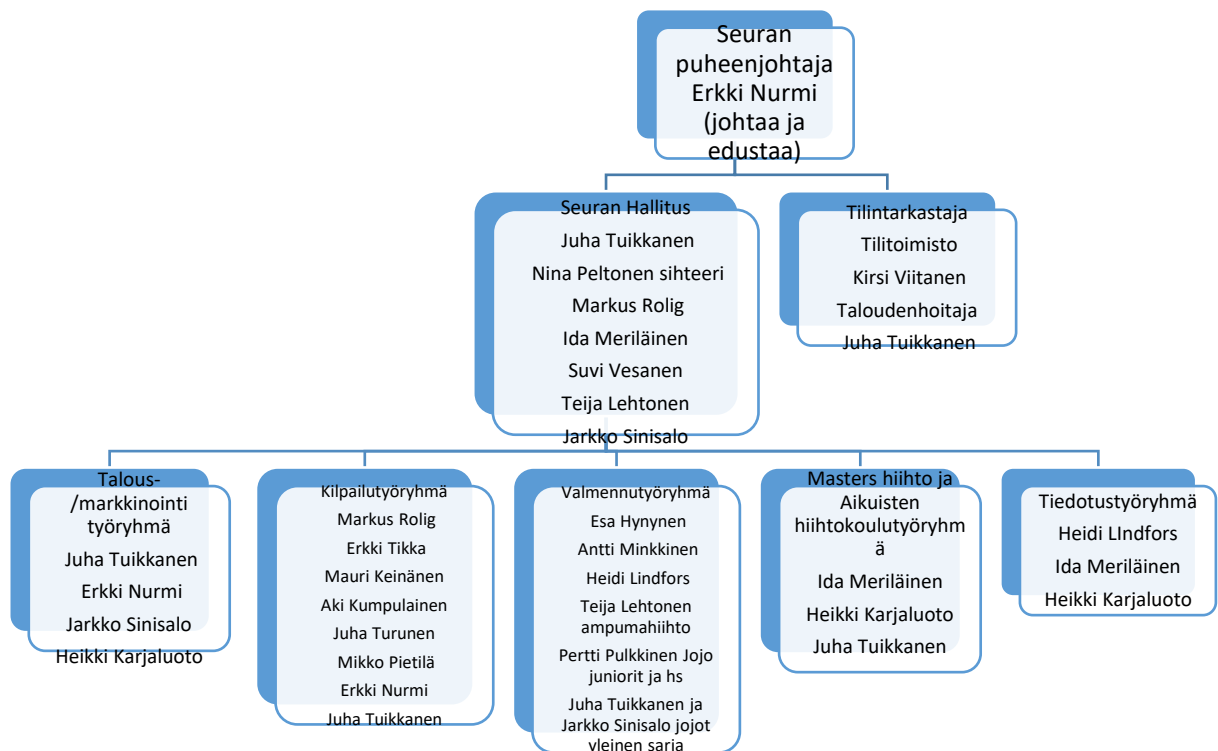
Seuran puheenjohtaja Erkki Nurmi (johtaa ja edustaa)

Seuran Hallitus
Juha Tuikkanen
Nina Peltonen sihteeri
Markus Rolig
Ida Meriläinen
Suvi Vesanen
Teija Lehtonen
Jarkko Sinisalo

Tilintarkastaja
Tilitoimisto
Kirsi Viitanen
Taloudenhoitaja
Juha Tuikkanen

Talous-/markkinointi työryhmä
Juha Tuikkanen
Erkki Nurmi
Jarkko Sinisalo
Heikki Karjaluoto

Kilpailutyöryhmä
Markus Rolig
Erkki Tikka
Mauri Keinänen
Aki Kumpulainen
Juha Turunen
Mikko Pietilä
Erkki Nurmi
Juha Tuikkanen

Valmennutyöryhmä
Esa Hynynen
Antti Minkkinen
Heidi Lindfors
Teija Lehtonen ampumahiihto
Pertti Pulkkinen Jojo juniorit ja hs
Juha Tuikkanen ja Jarkko Sinisalo jojot yleinen sarja

Masters hiihto ja Aikuisten hiihtokoulutyöryhmä
Ida Meriläinen
Heikki Karjaluoto
Juha Tuikkanen

Tiedotustyöryhmä
Heidi LIndfors
Ida Meriläinen
Heikki Karjaluoto